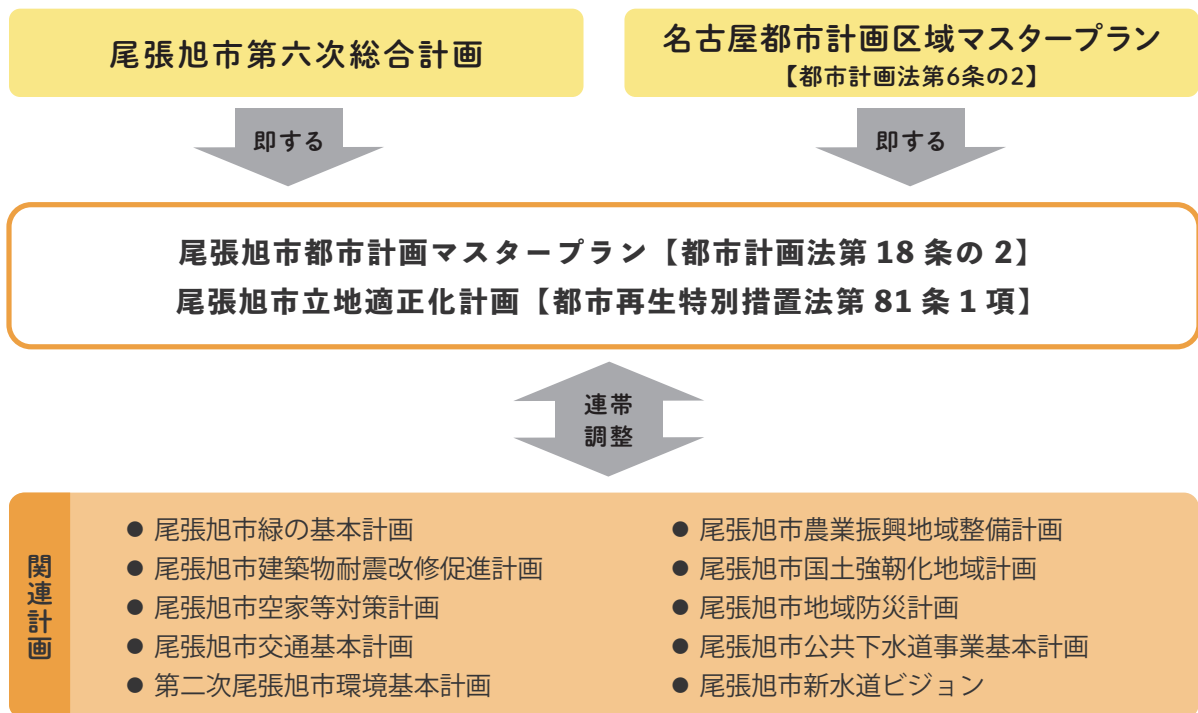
尾張旭市第六次総合計画

名古屋都市計画区域マスタープラン
【都市計画法第6条の2】

即する

即する

尾張旭市都市計画マスタープラン【都市計画法第 18 条の 2】
尾張旭市立地適正化計画【都市再生特別措置法第 81 条 1 項】

連帯
調整

関連計画

● 尾張旭市緑の基本計画
● 尾張旭市建築物耐震改修促進計画
● 尾張旭市空家等対策計画
● 尾張旭市交通基本計画
● 第二次尾張旭市環境基本計画

● 尾張旭市農業振興地域整備計画
● 尾張旭市国土強靭化地域計画
● 尾張旭市地域防災計画
● 尾張旭市公共下水道事業基本計画
● 尾張旭市新水道ビジョン